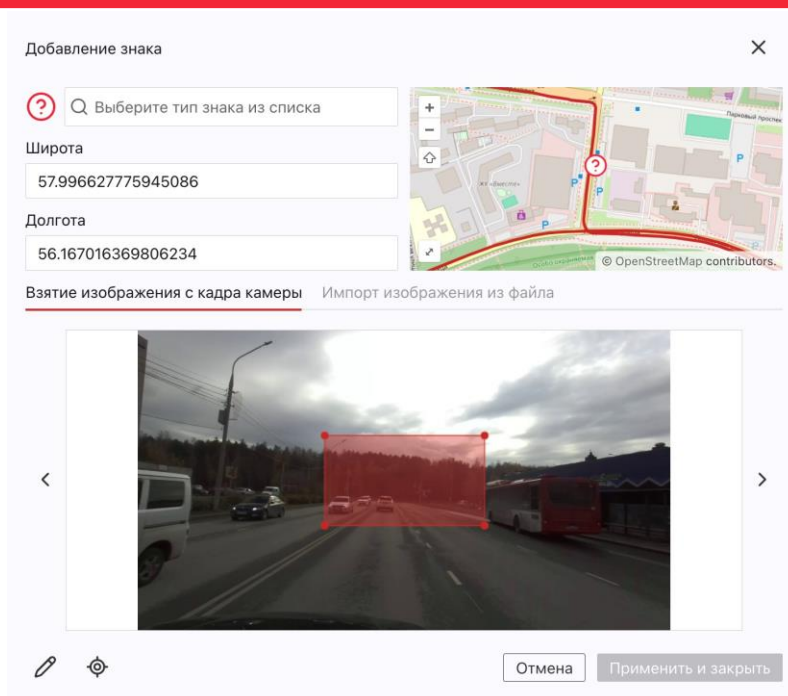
Добавление знака

×

?

Выберите тип знака из списка

Широта

57.996627775945086

Долгота

56.167016369806234

+

−

Парковый проспект

© OpenStreetMap contributors.

Взятие изображения с кадра камеры

Импорт изображения из файла

‹

›

Отмена

Применить и закрыть